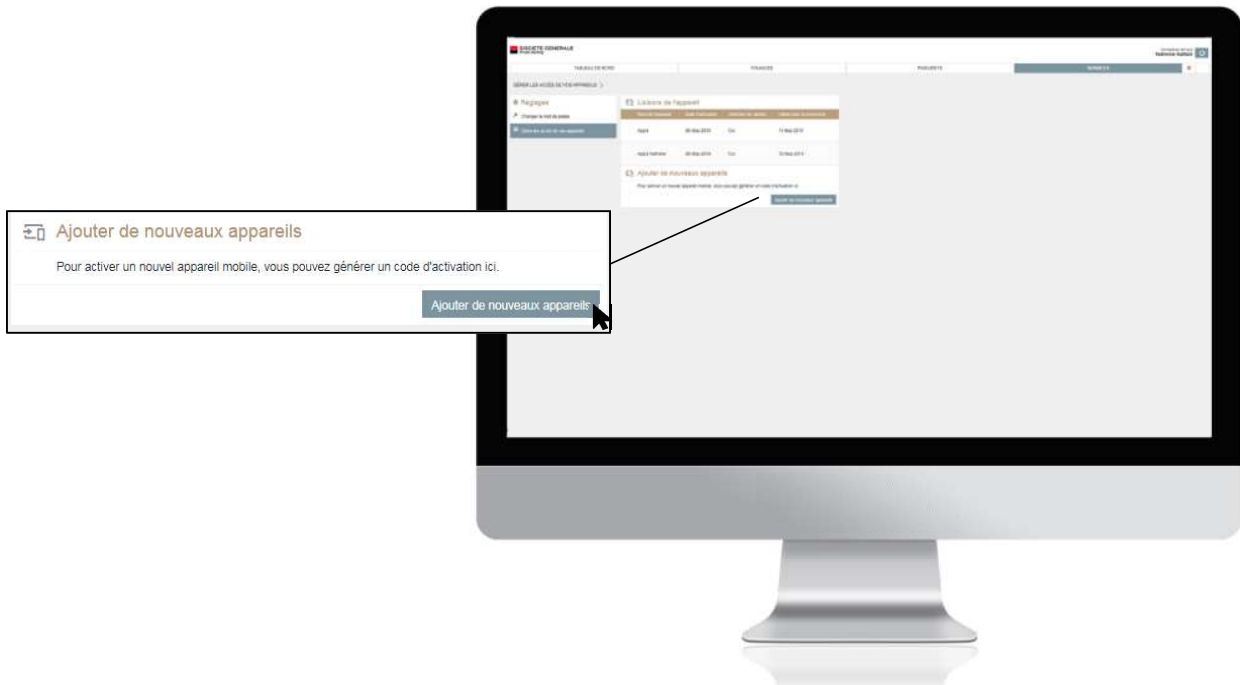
SOCIETE GENERALE
Private Banking

TABLEAU DE BORD
FINANCES
PAIEMENTS
SERVICES

GÉRER LES ACCÈS DE VOS APPAREILS

Réglages
Changer le mot de passe
Gérer les accès de vos appareils

Liaisons de l'appareil

| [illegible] | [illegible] | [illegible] | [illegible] |
|---|---|---|---|
| Apple | 08 May 2019 | Oui | 13 May 2019 |
| Apple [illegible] | 08 May 2019 | Oui | 13 May 2019 |

Ajouter de nouveaux appareils
Pour activer un nouvel appareil mobile, vous pouvez générer un code d'activation ici.
Ajouter de nouveaux appareils

Ajouter de nouveaux appareils

Pour activer un nouvel appareil mobile, vous pouvez générer un code d'activation ici.

Ajouter de nouveaux appareils